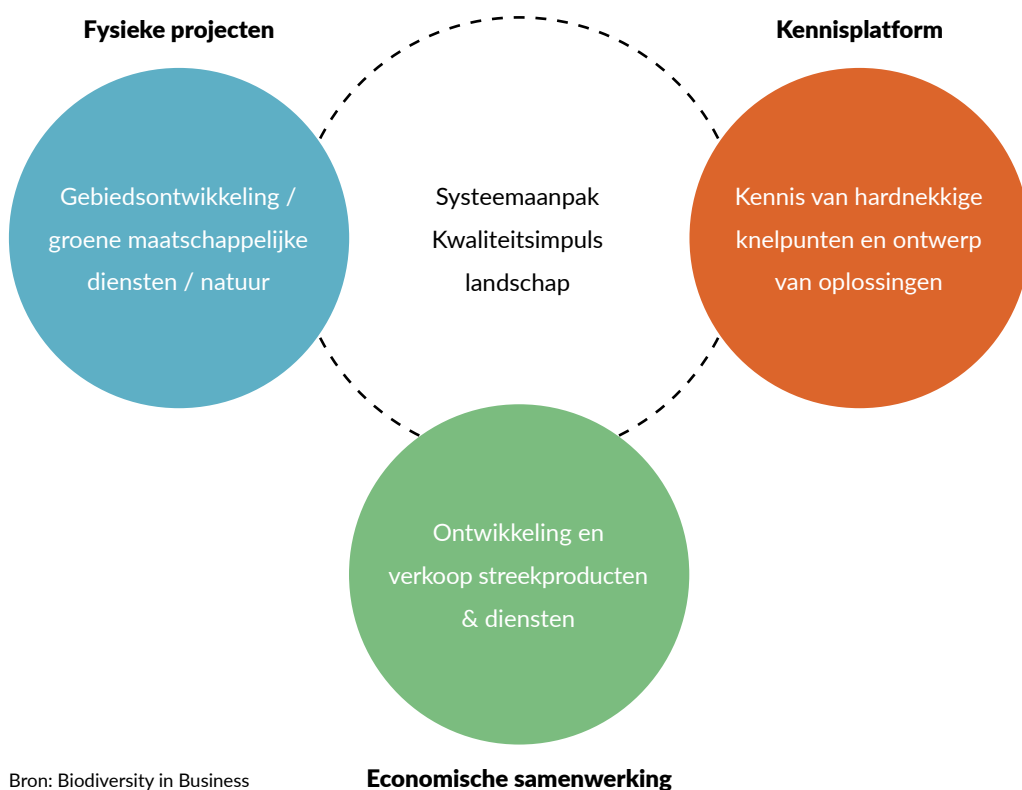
Fysieke projecten

Kennisplatform

Gebiedsontwikkeling / groene maatschappelijke diensten / natuur

Systeemaanpak
Kwaliteitsimpuls
landschap

Kennis van hardnekkige knelpunten en ontwerp van oplossingen

Ontwikkeling en verkoop streekproducten & diensten

Bron: Biodiversity in Business

Economische samenwerking